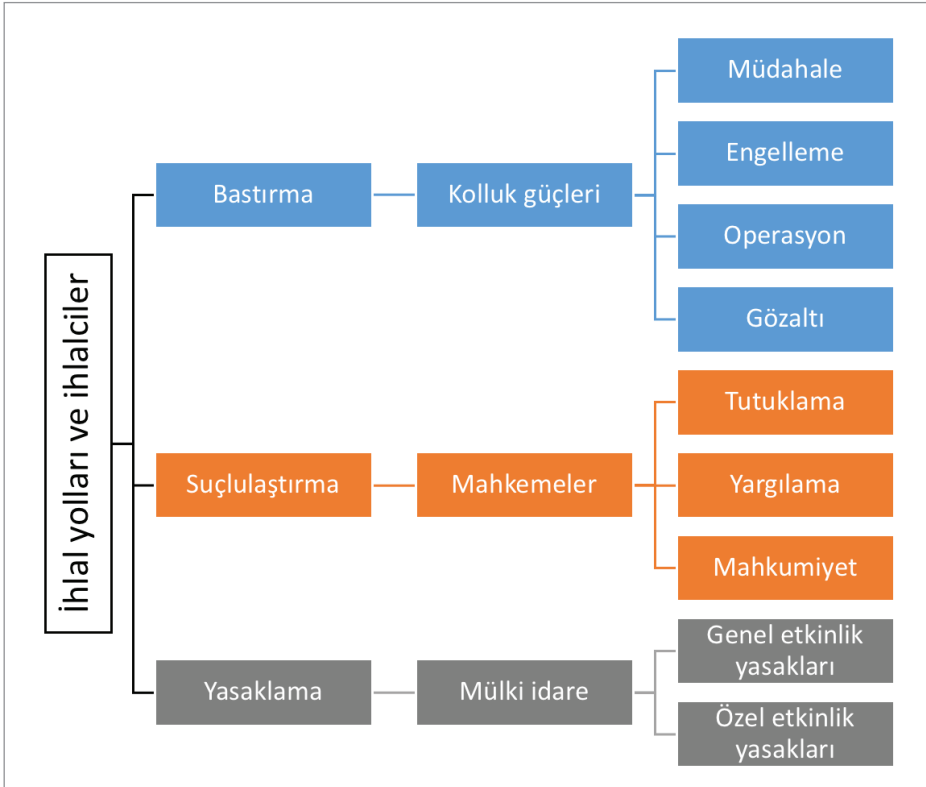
İhlal yolları ve ihlalciler

Bastırma

Kolluk güçleri

Müdahale

Engelleme

Operasyon

Gözaltı

Suçlulaştırma

Mahkemeler

Tutuklama

Yargılama

Mahkumiyet

Yasaklama

Mülki idare

Genel etkinlik yasakları

Özel etkinlik yasakları